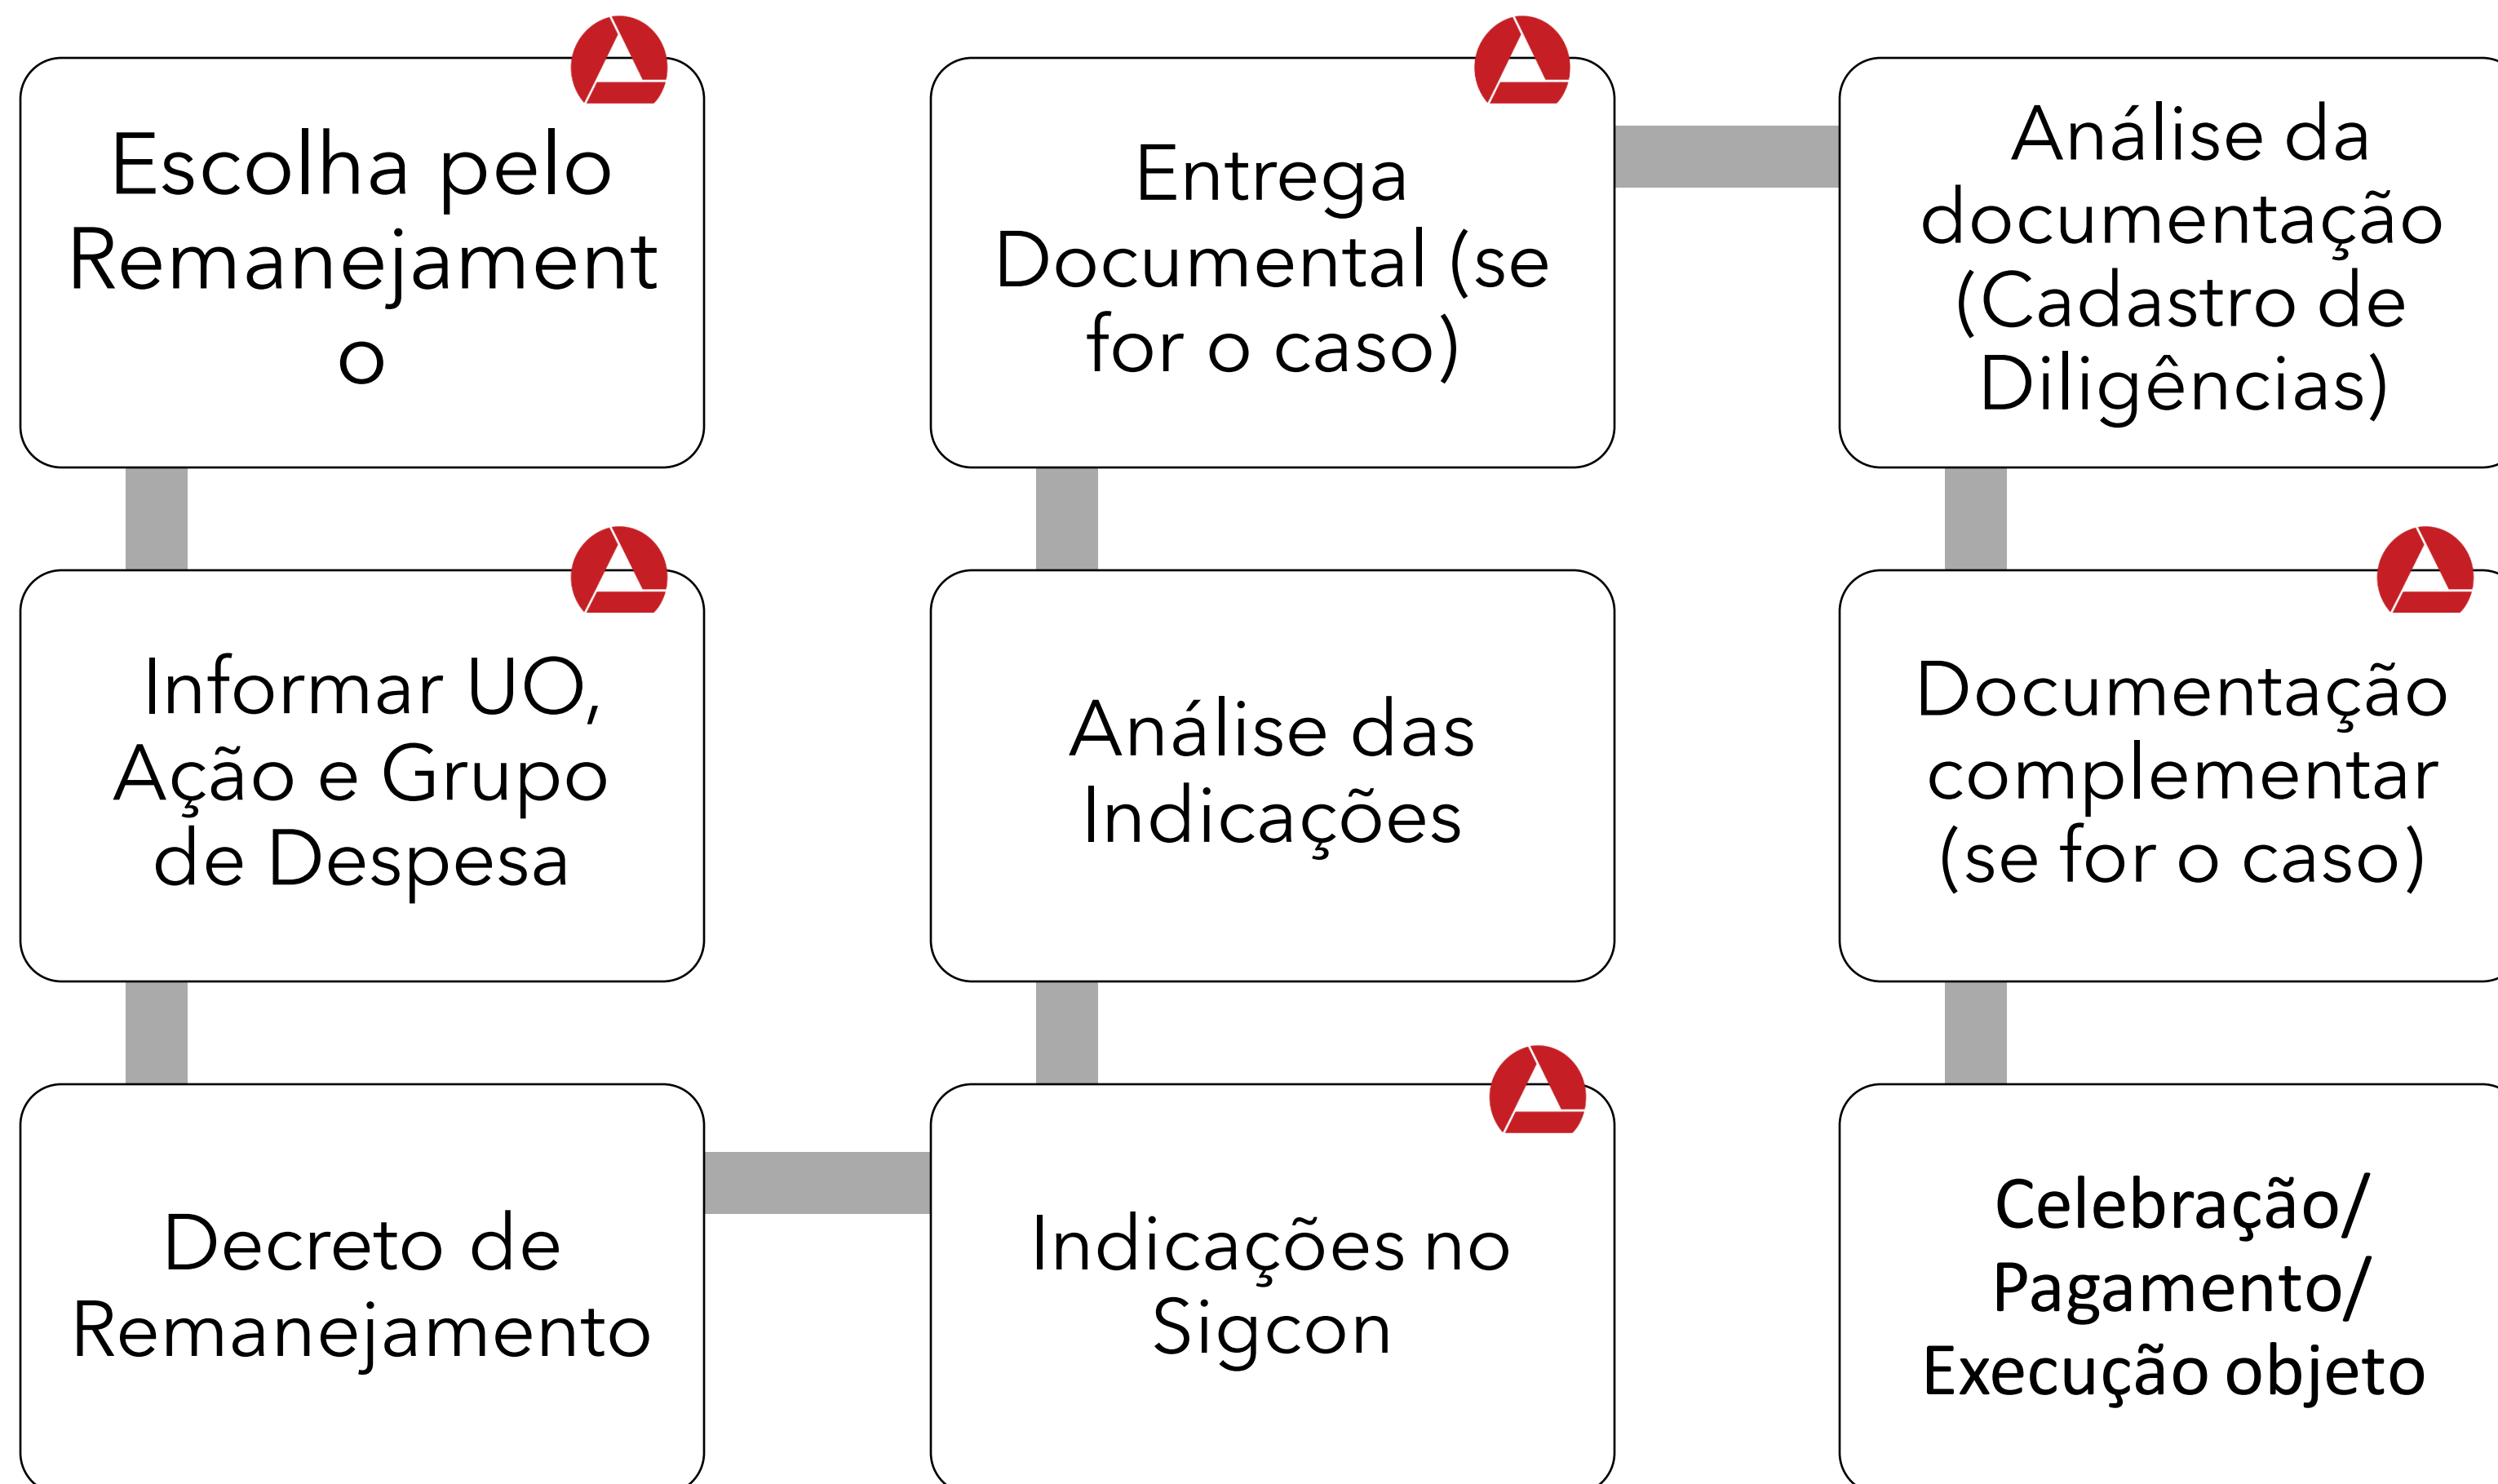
Escolha pelo Remanejamento

Informar UO, Ação e Grupo de Despesa

Decreto de Remanejamento

Indicações no Sigcon

Análise das Indicações

Entrega Documental (se for o caso)

Análise da documentação (Cadastro de Diligências)

Documentação complementar (se for o caso)

Celebração/ Pagamento/ Execução objeto